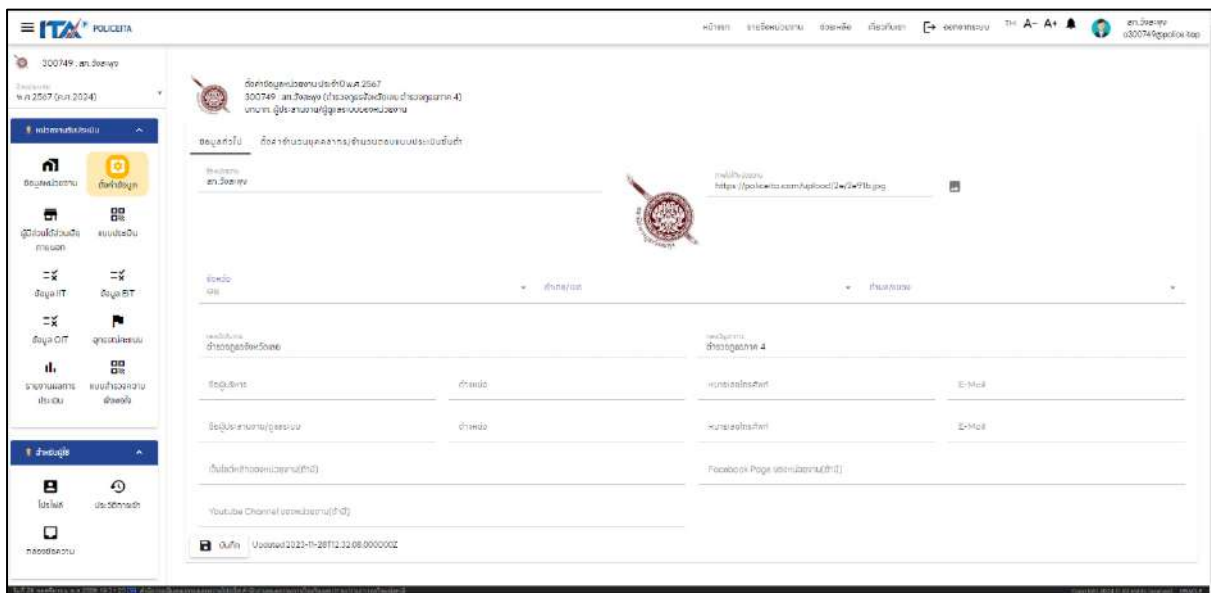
ITA POLICEITA

หน้าแรก รายชื่อหน่วยงาน ช่วยเหลือ เกี่ยวกับเรา ออกจากระบบ TH A- A+ สภ.วังสะพุง o300749@policeita.app

300749 : สภ.วังสะพุง

ปีงบประมาณ พ.ศ.2567 (ค.ศ.2024)

แบบประเมินหน่วยงาน

ข้อมูลหน่วยงาน ตั้งค่าข้อมูล ผู้มีส่วนได้ส่วนเสียภายนอก แบบประเมิน ข้อมูล IIT ข้อมูล EIT ข้อมูล OIT ดูคะแนนแบบ รายงานผลการประเมิน แบบสำรวจความพึงพอใจ

ข้อมูลผู้ใช้

โปรไฟล์ ประวัติการเข้า กล่องข้อความ

ตั้งค่าข้อมูลหน่วยงาน ประจำปี พ.ศ.2567
300749 : สภ.วังสะพุง (ตำรวจภูธรจังหวัดเลย ตำรวจภูธรภาค 4)
บทบาท : ผู้ประสานงาน/ผู้ดูแลระบบของหน่วยงาน

ข้อมูลทั่วไป ตั้งค่าจำนวนบุคลากร/จำนวนตอบแบบประเมินขั้นต่ำ

ชื่อหน่วยงาน
สภ.วังสะพุง

ภาพโลโก้หน่วยงาน
https://policeita.com/upload/2e/2e91b.jpg

จังหวัด
เลย

อำเภอ/เขต

ตำบล/แขวง

หน่วยงานต้นสังกัด
ตำรวจภูธรจังหวัดเลย

หน่วยงานแม่
ตำรวจภูธรภาค 4

ชื่อผู้บริหาร

ตำแหน่ง

หมายเลขโทรศัพท์

E-Mail

ชื่อผู้ประสานงาน/ผู้ดูแลระบบ

ตำแหน่ง

หมายเลขโทรศัพท์

E-Mail

เว็บไซต์หลักของหน่วยงาน(ถ้ามี)

Facebook Page ของหน่วยงาน(ถ้ามี)

Youtube Channel ของหน่วยงาน(ถ้ามี)

บันทึก Updated 2023-11-28T12:32:08.000000Z